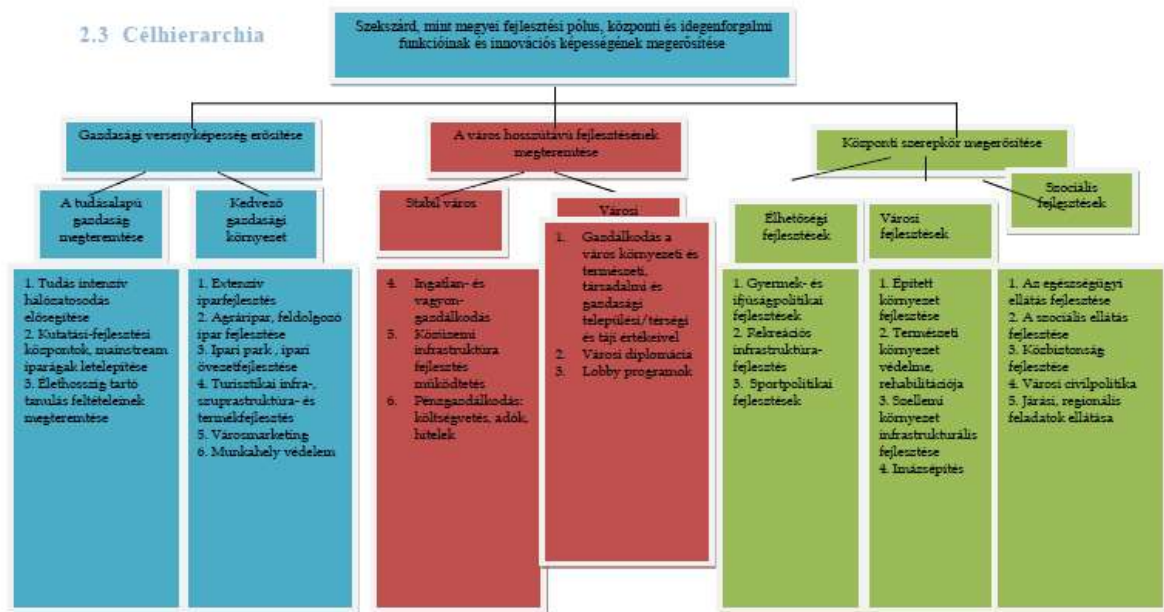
2.3 Célhierarchia

Szekszárd, mint megyei fejlesztési pólus, központi és idegenforgalmi funkcióinak és innovációs képességének megerősítése

Gazdasági versenyképesség erősítése

A város hosszútávú fejlesztésének megteremtése

Központi szerepkör megerősítése

A tudásalapú gazdaság megteremtése

Kedvező gazdasági környezet

Stabil város

Városi

Élhetőségi fejlesztések

Városi fejlesztések

Szociális fejlesztések

1. Tudás intenzív hálózatosodás elősegítése
2. Kutatási-fejlesztési központok, mainstream iparágak letelepítése
3. Élethosszig tartó tanulás feltételeinek megteremtése

1. Extenzív iparfejlesztés
2. Agráripar, feldolgozó ipar fejlesztése
3. Ipari park , ipari övezetfejlesztése
4. Turisztikai infra-, szuprastruktúra- és termékfejlesztés
5. Városmarketing
6. Munkahely védelem

4. Ingatlan- és vagyon-gazdálkodás
5. Közüzemi infrastruktúra fejlesztés működtetés
6. Pénzgazdálkodás: költségvetés, adók, hitelek

1. Gazdálkodás a város környezeti és természeti, társadalmi és gazdasági települési/térségi és táji értékeivel
2. Városi diplomácia
3. Lobby programok

1. Gyermek- és ifjúságpolitikai fejlesztések
2. Rekreációs infrastruktúra-fejlesztés
3. Sportpolitikai fejlesztések

1. Épített környezet fejlesztése
2. Természeti környezet védelme, rehabilitációja
3. Szellemi környezet infrastrukturális fejlesztése
4. Imázsépítés

1. Az egészségügyi ellátás fejlesztése
2. A szociális ellátás fejlesztése
3. Közbiztonság fejlesztése
4. Városi civilpolitika
5. Járási, regionális feladatok ellátása